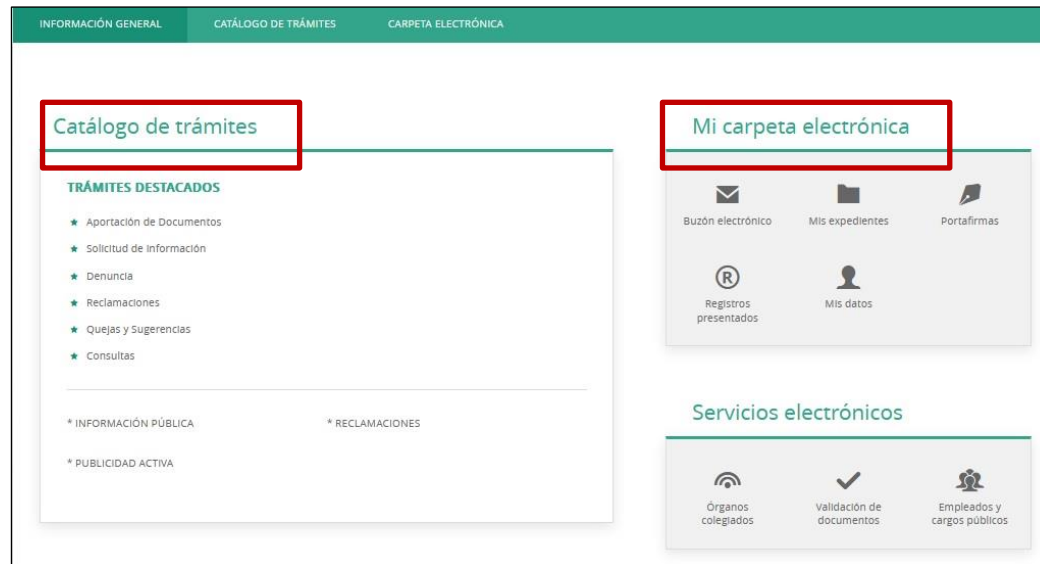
INFORMACIÓN GENERAL CATÁLOGO DE TRÁMITES CARPETA ELECTRÓNICA

Catálogo de trámites

TRÁMITES DESTACADOS

★ Aportación de Documentos
★ Solicitud de Información
★ Denuncia
★ Reclamaciones
★ Quejas y Sugerencias
★ Consultas

* INFORMACIÓN PÚBLICA
* RECLAMACIONES
* PUBLICIDAD ACTIVA

Mi carpeta electrónica

Buzón electrónico
Mis expedientes
Portafirmas
Registros presentados
Mis datos

Servicios electrónicos

Órganos colegiados
Validación de documentos
Empleados y cargos públicos